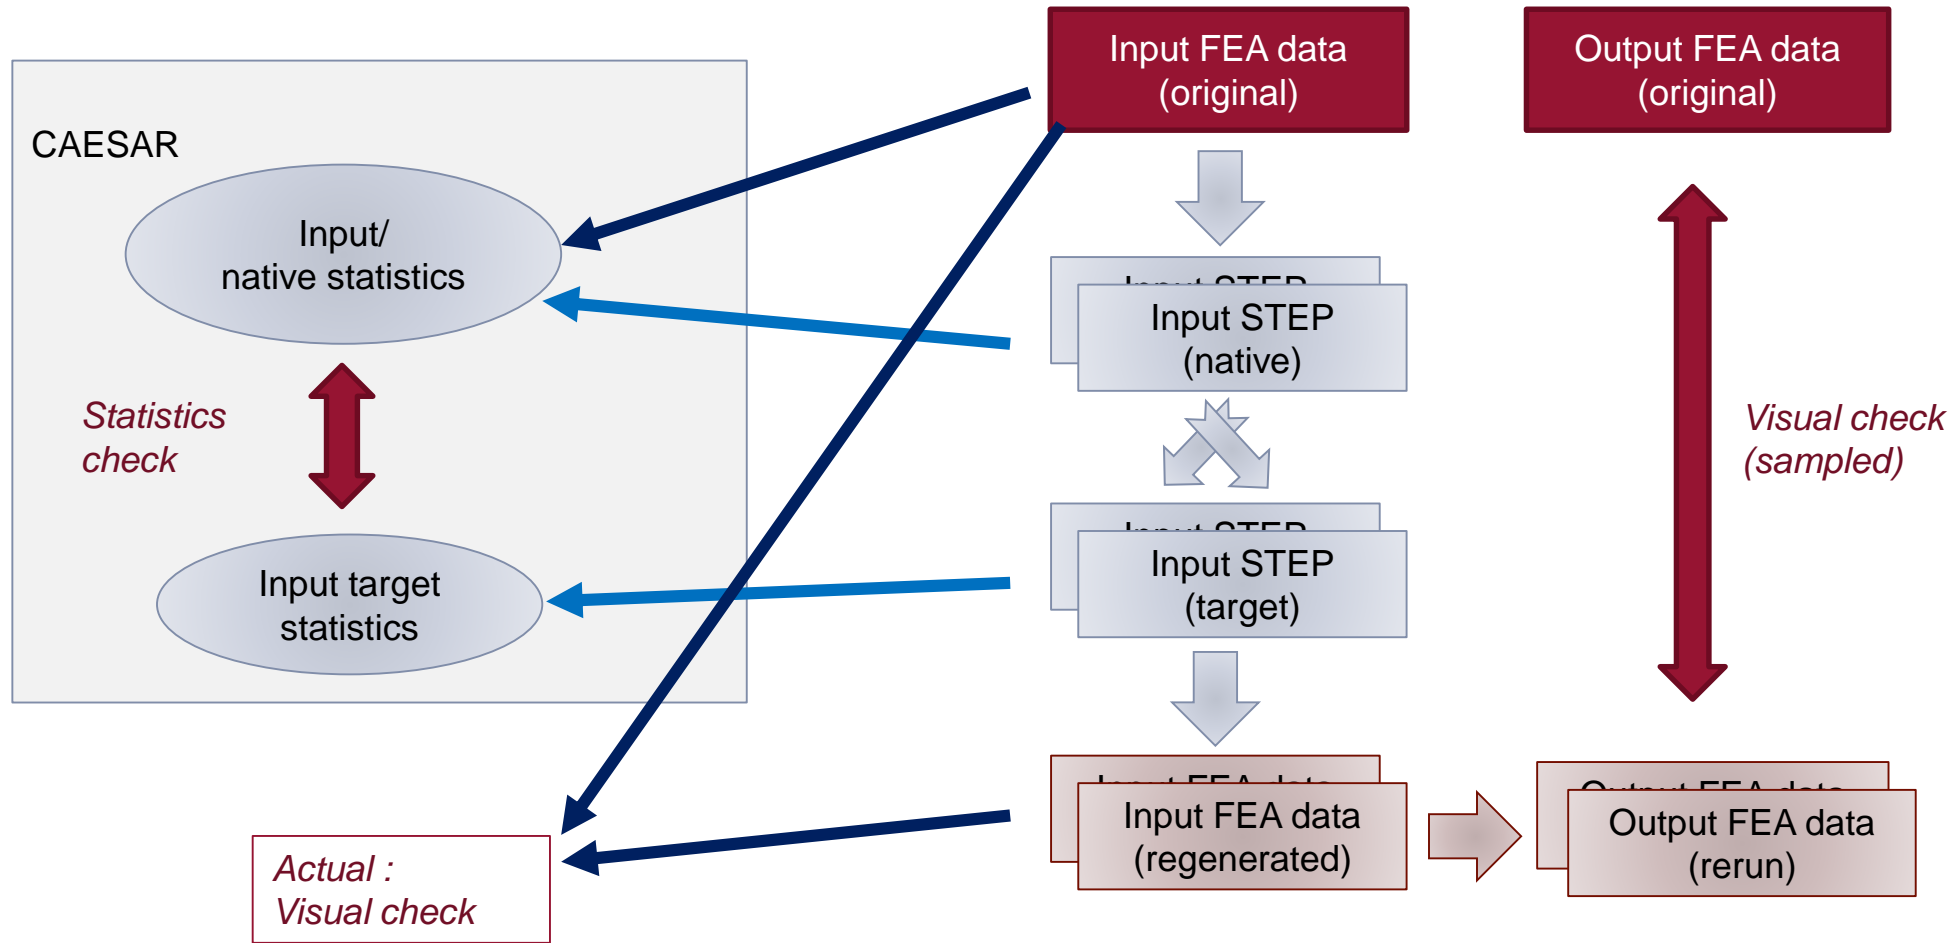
Input FEA data (original)

Output FEA data (original)

CAESAR

Input/ native statistics

Statistics check

Input target statistics

Input STEP (native)

Input STEP (target)

Visual check (sampled)

Input FEA data (regenerated)

Output FEA data (rerun)

Actual : Visual check